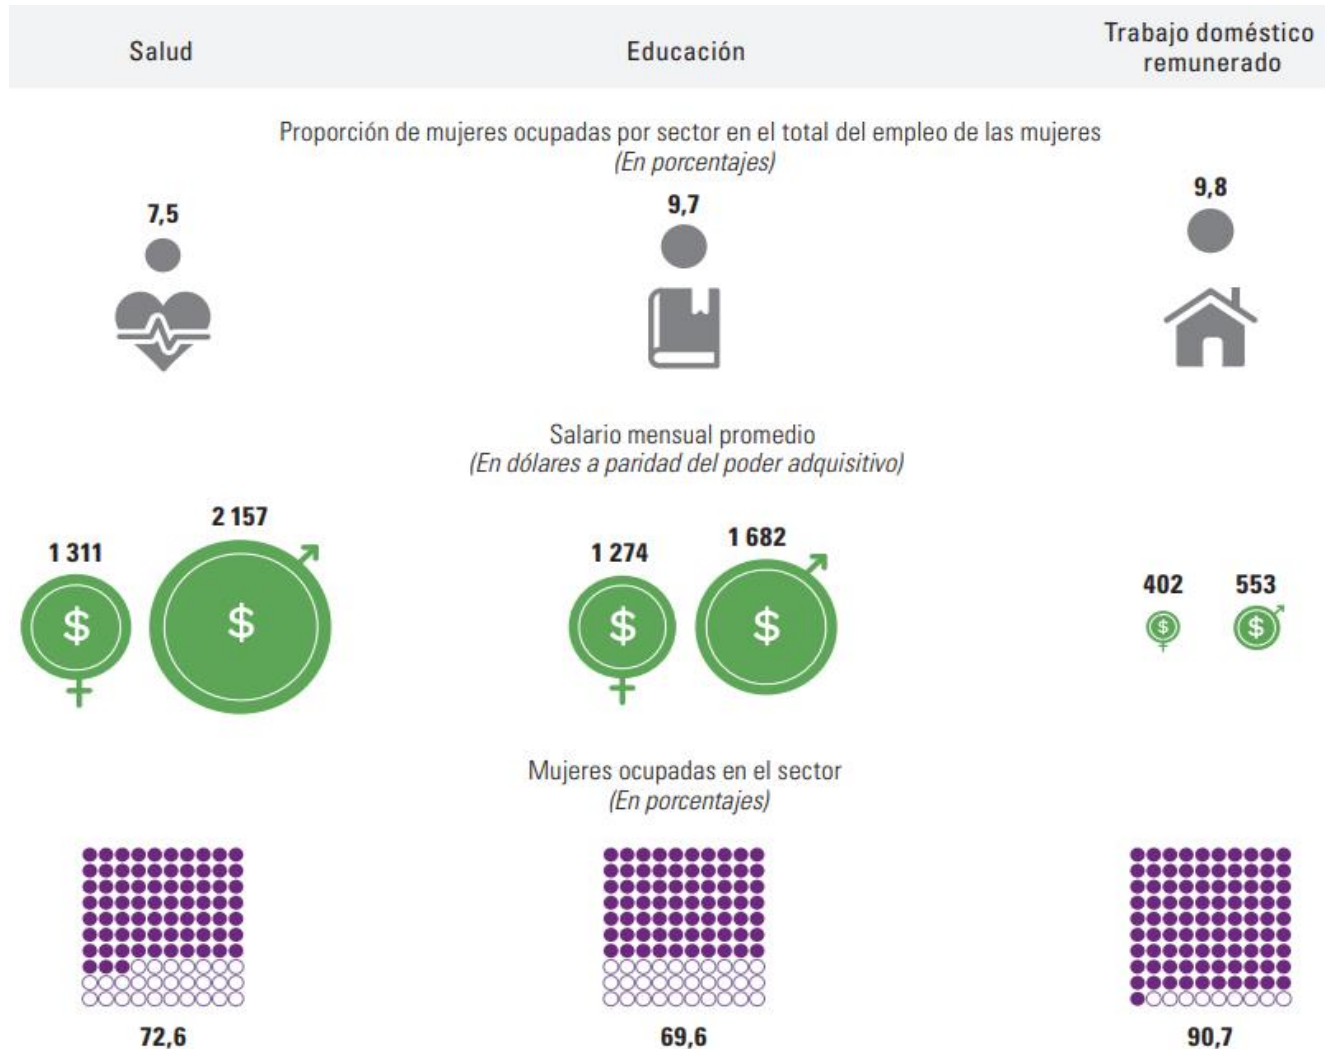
Salud

Educación

Trabajo doméstico remunerado

Proporción de mujeres ocupadas por sector en el total del empleo de las mujeres
(En porcentajes)

7,5

9,7

9,8

Salario mensual promedio
(En dólares a paridad del poder adquisitivo)

1 311

2 157

1 274

1 682

402

553

$

$

$

$

$

$

Mujeres ocupadas en el sector
(En porcentajes)

72,6

69,6

90,7